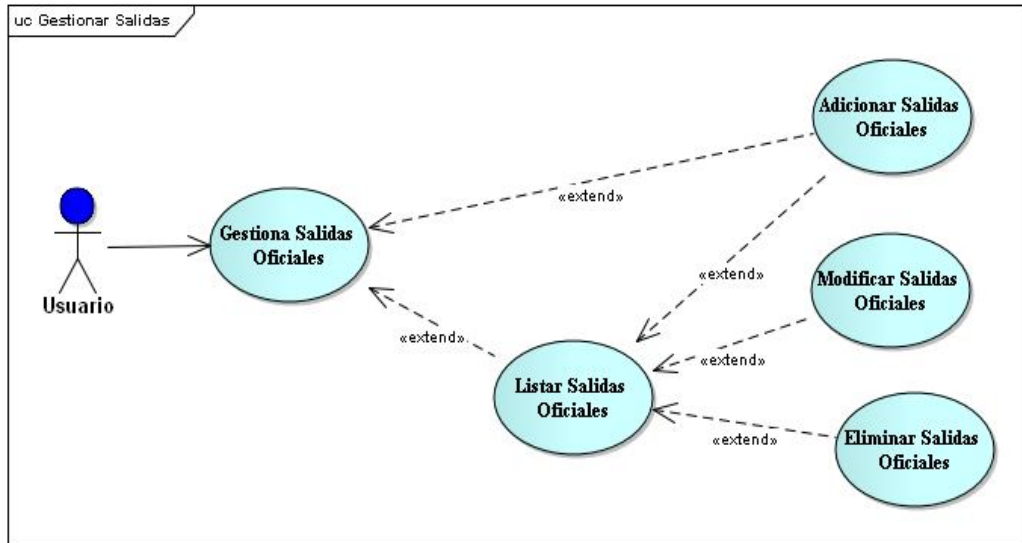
uc Gestionar Salidas

Usuario

Gestiona Salidas Oficiales

Adicionar Salidas Oficiales

«extend»

«extend»

Modificar Salidas Oficiales

«extend»

«extend»

Listar Salidas Oficiales

«extend»

Eliminar Salidas Oficiales